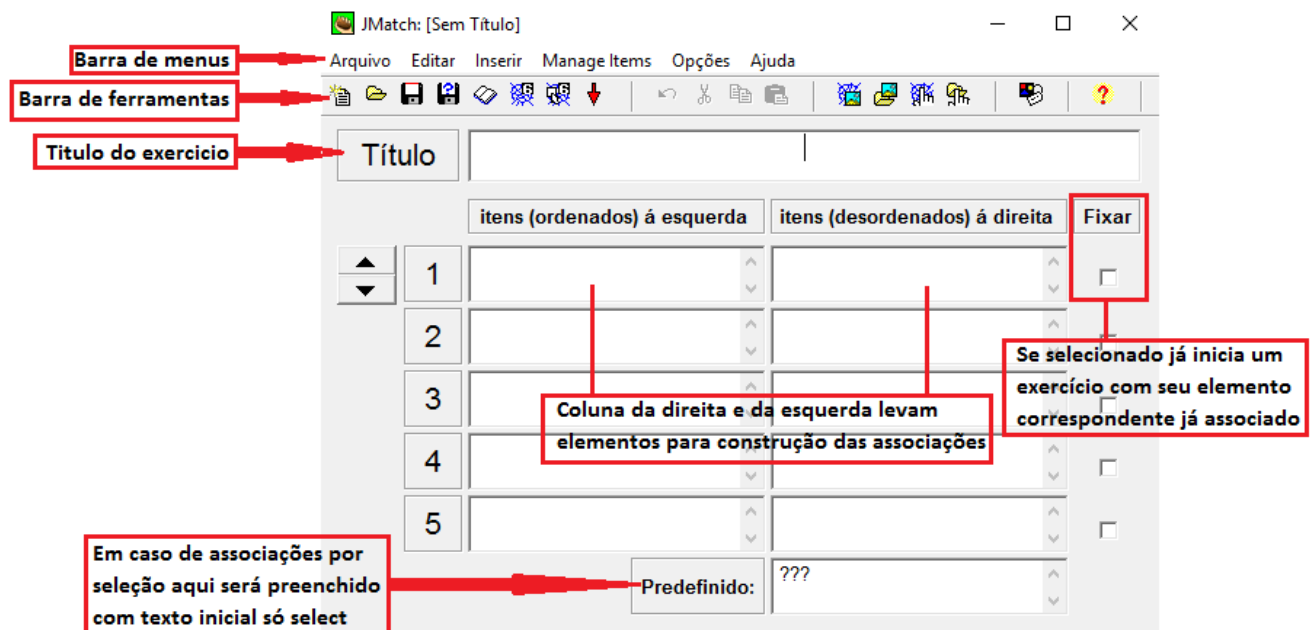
JMatch: [Sem Título]

Barra de menus

Arquivo Editar Inserir Manage Items Opções Ajuda

Barra de ferramentas

Titulo do exercicio

Título

itens (ordenados) á esquerda

itens (desordenados) á direita

Fixar

1

2

3

4

5

Se selecionado já inicia um exercício com seu elemento correspondente já associado

Coluna da direita e da esquerda levam elementos para construção das associações

Em caso de associações por seleção aqui será preenchido com texto inicial só select

Predefinido:

???